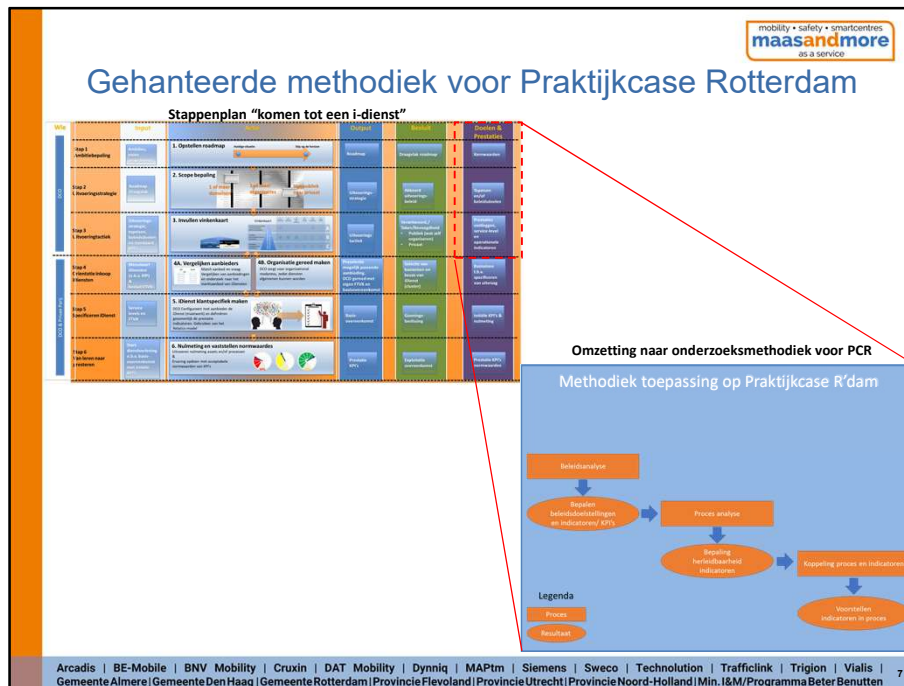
mobility • safety • smartcentres
maasandmore
as a service

Gehanteerde methodiek voor Praktijkcase Rotterdam

Stappenplan "komen tot een i-dienst"

| Wie | Input | Actie | Output | Besluit | Doelen & Prestaties |
|---|---|---|---|---|---|
| Stap 1 Ambitiebepaling | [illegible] | 1. Opstellen roadmap | Roadmap | Strategische roadmap | Kernwaarden |
| Stap 2 Bestuursstrategie | Roadmap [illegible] | 2. Scope bepaling | Uitvoeringsstrategie | Relevante uitvoeringsbeleid | Ingestane doel/ beleidsdoelen |
| Stap 3 Beleidsuitvoeringstactiek | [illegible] | 3. Invullen vinkenkaart | Uitvoeringstactiek | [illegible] | Prestatie indicatoren, service level en operationele indicatoren |
| Stap 4 I-dienstinkoop | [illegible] | 4A. Vergelijken aanbieders 4B. Organisatie gereed maken | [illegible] | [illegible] | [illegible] |
| Stap 5 Specificeren iDienst | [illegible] | 5. iDienst klantspecifiek maken | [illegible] | Uitvoeringsafspraken | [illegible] |
| Stap 6 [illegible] | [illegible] | 6. Nulmeting en vaststellen normwaardes | Prestatie KPI's | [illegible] | Prestatie KPI's normwaardes |

Omzetting naar onderzoeksmethodiek voor PCR

Methodiek toepassing op Praktijkcase R'dam

Beleidsanalyse
Bepalen beleidsdoelstellingen en indicatoren/ KPI's
Proces analyse
Bepaling herleidbaarheid indicatoren
Koppeling proces en indicatoren
Voorstellen indicatoren in proces

Legenda
Proces
Resultaat

Arcadis | BE-Mobile | BNV Mobility | Cruxin | DAT Mobility | Dynniq | MAPtm | Siemens | Sweco | Technolution | Trafficlink | Trigion | Vialis |
Gemeente Almere | Gemeente Den Haag | Gemeente Rotterdam | Provincie Flevoland | Provincie Utrecht | Provincie Noord-Holland | Min. I&M/Programma Beter Benutten

7